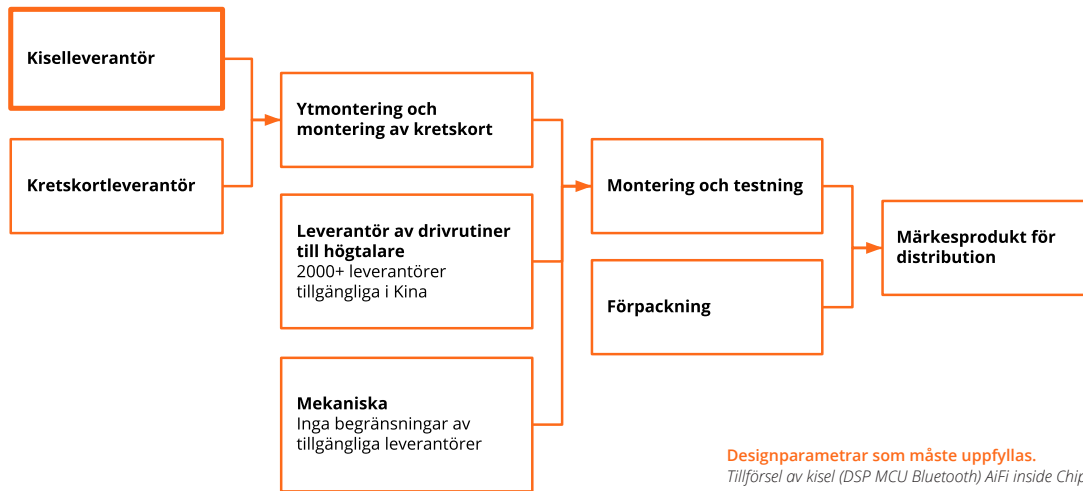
Kiselleverantör

Kretskortleverantör

Ytmontering och montering av kretskort

Leverantör av drivrutiner till högtalare
2000+ leverantörer tillgängliga i Kina

Mekaniska
Inga begränsningar av tillgängliga leverantörer

Montering och testning

Förpackning

Märkesprodukt för distribution

Designparametrar som måste uppfyllas.
Tillförsel av kisel (DSP MCU Bluetooth) AiFi inside Chip